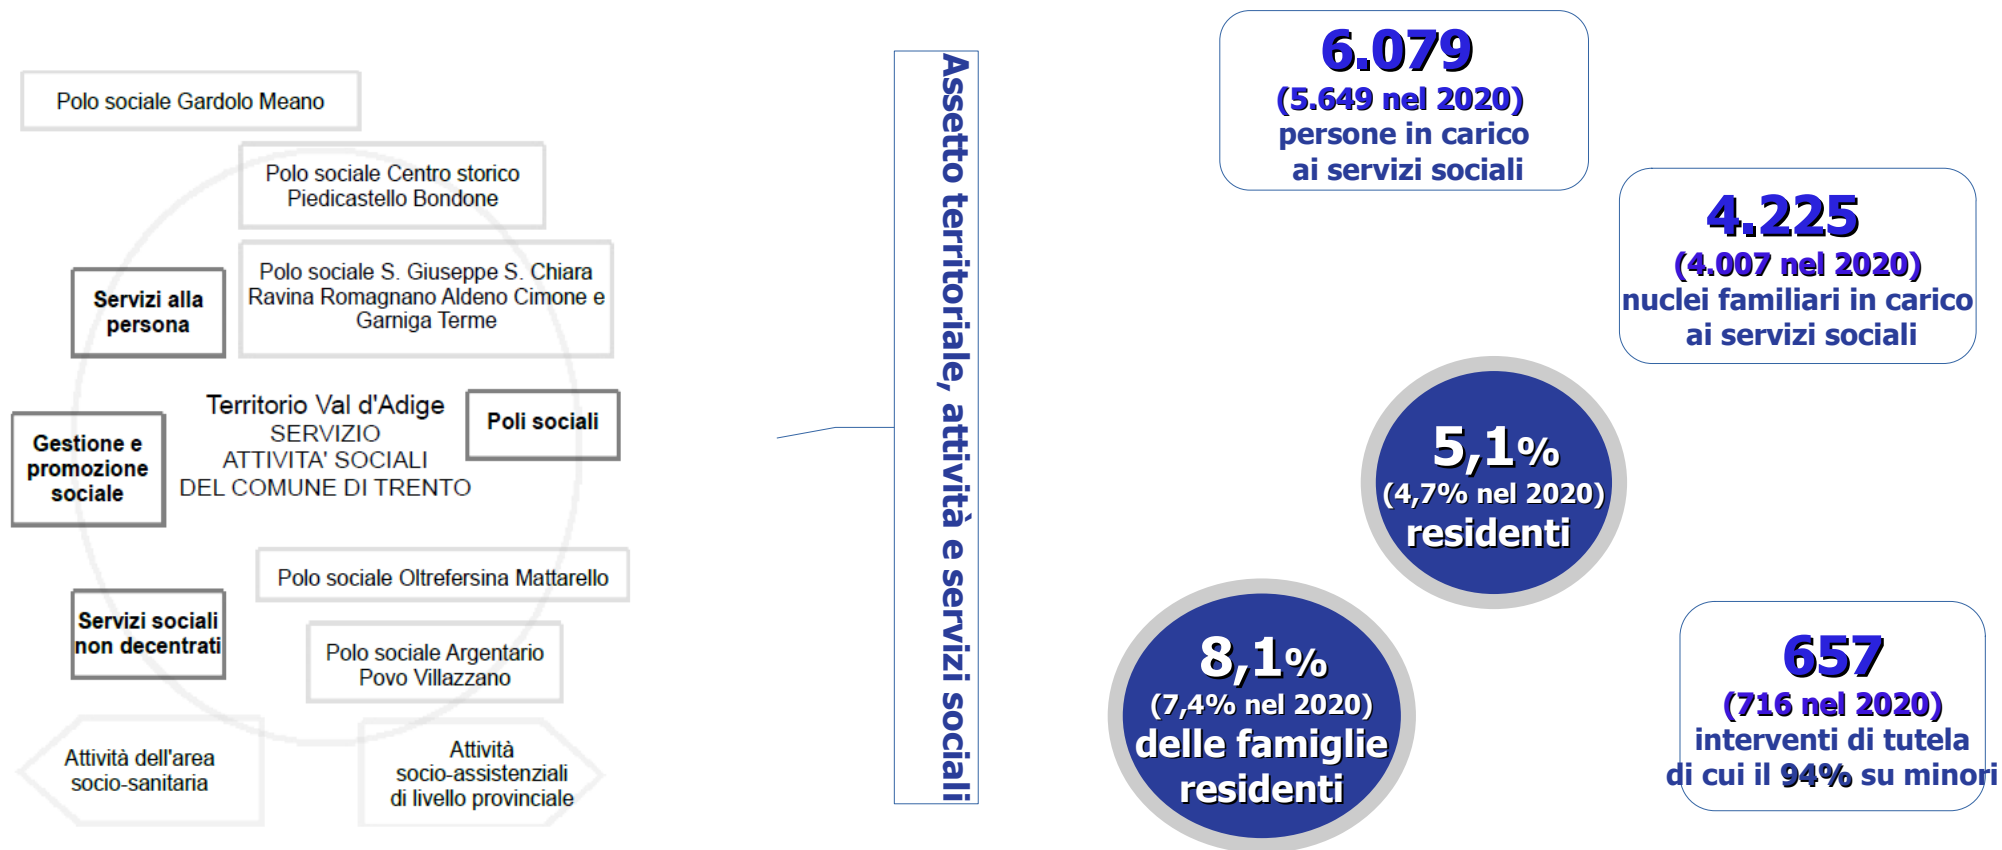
Polo sociale Gardolo Meano

Polo sociale Centro storico Piedicastello Bondone

Servizi alla persona

Polo sociale S. Giuseppe S. Chiara Ravina Romagnano Aldeno Cimone e Garniga Terme

Gestione e promozione sociale

Territorio Val d'Adige
SERVIZIO
ATTIVITA' SOCIALI
DEL COMUNE DI TRENTO

Poli sociali

Polo sociale Oltrefersina Mattarello

Servizi sociali non decentrati

Polo sociale Argentario Povo Villazzano

Attività dell'area socio-sanitaria

Attività socio-assistenziali di livello provinciale

Assetto territoriale, attività e servizi sociali

6.079
(5.649 nel 2020)
persone in carico ai servizi sociali

4.225
(4.007 nel 2020)
nuclei familiari in carico ai servizi sociali

5,1%
(4,7% nel 2020)
residenti

8,1%
(7,4% nel 2020)
delle famiglie residenti

657
(716 nel 2020)
interventi di tutela di cui il 94% su minori